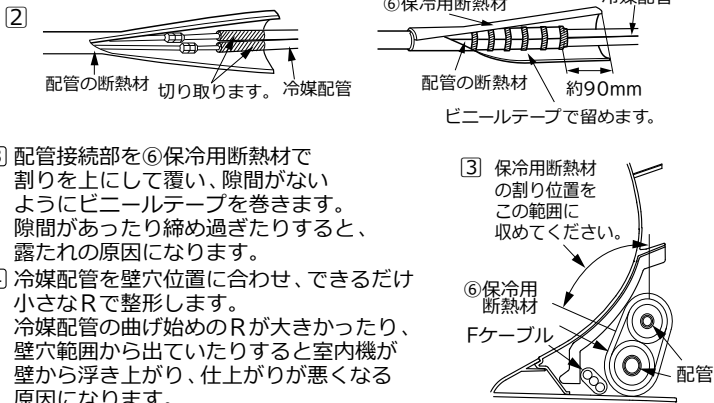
2

配管の断熱材　切り取ります。　冷媒配管

⑥保冷用断熱材　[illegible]冷媒配管

配管の断熱材　約90mm

ビニールテープで留めます。

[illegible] 配管接続部を⑥保冷用断熱材で割りを上にして覆い、隙間がないようにビニールテープを巻きます。隙間があったり締め過ぎたりすると、露たれの原因になります。

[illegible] 冷媒配管を壁穴位置に合わせ、できるだけ小さなRで整形します。冷媒配管の曲げ始めのRが大きかったり、壁穴範囲から出ていたりすると室内機が壁から浮き上がり、仕上がりが悪くなる原因になります。

3　保冷用断熱材の割り位置をこの範囲に収めてください。

⑥保冷用断熱材

Fケーブル

配管